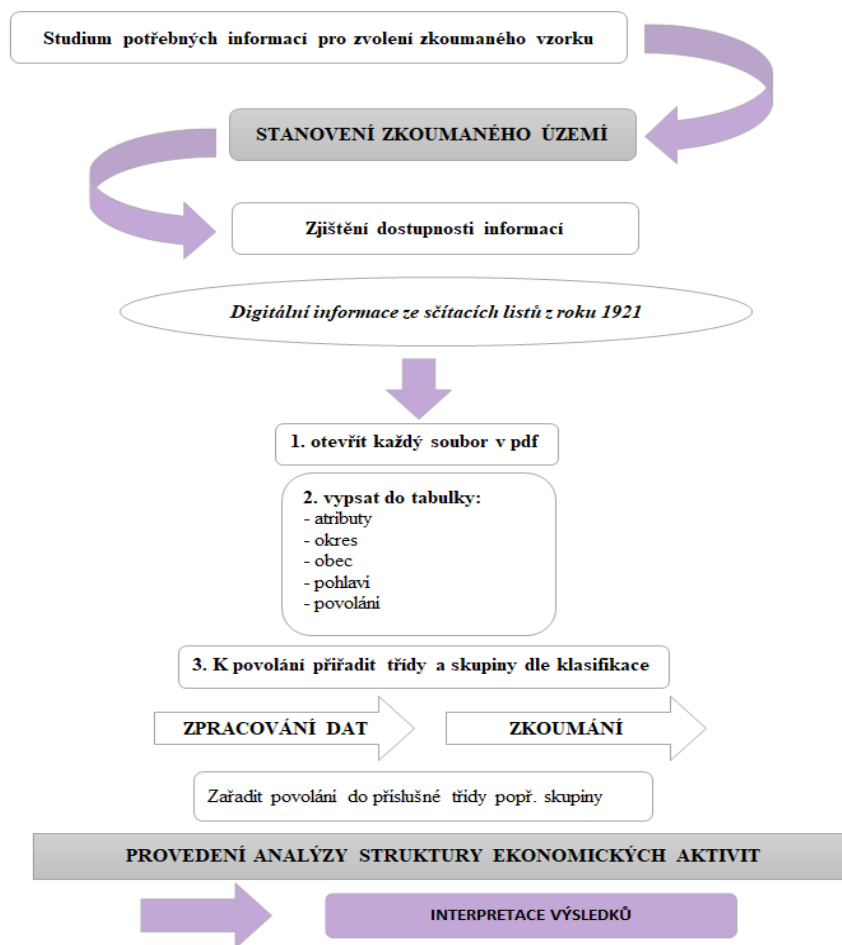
Studium potřebných informací pro zvolení zkoumaného vzorku

STANOVENÍ ZKOUMANÉHO ÚZEMÍ

Zjištění dostupnosti informací

Digitální informace ze sčítacích listů z roku 1921

1. otevřít každý soubor v pdf

2. vypsat do tabulky:
- atributy
- okres
- obec
- pohlaví
- povolání

3. K povolání přiřadit třídy a skupiny dle klasifikace

ZPRACOVÁNÍ DAT

ZKOUMÁNÍ

Zařadit povolání do příslušné třídy popř. skupiny

PROVEDENÍ ANALÝZY STRUKTURY EKONOMICKÝCH AKTIVIT

INTERPRETACE VÝSLEDKŮ